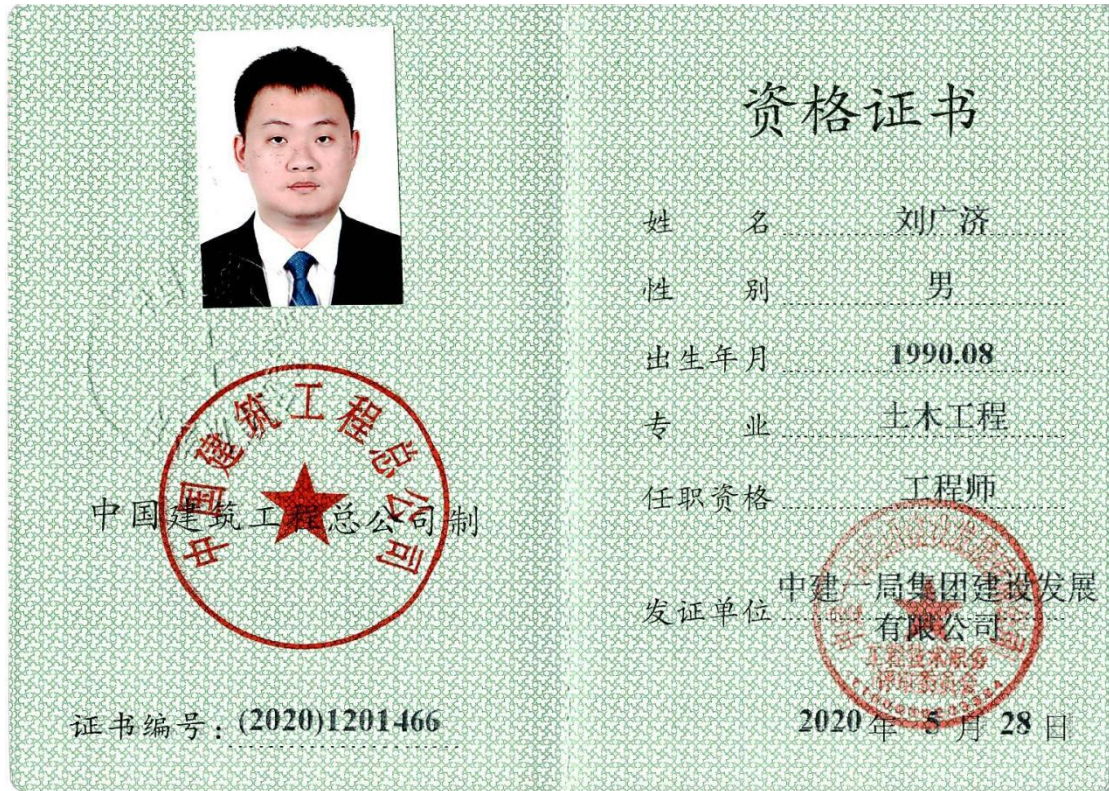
中国建筑工程总公司

中国建筑工程总公司制

证书编号：(2020)1201466

资格证书

姓　　名　刘广济

性　　别　男

出生年月　1990.08

专　　业　土木工程

任职资格　工程师

发证单位　中建一局集团建设发展有限公司

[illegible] 工程技术职务评审委员会

2020年 5 月 28 日